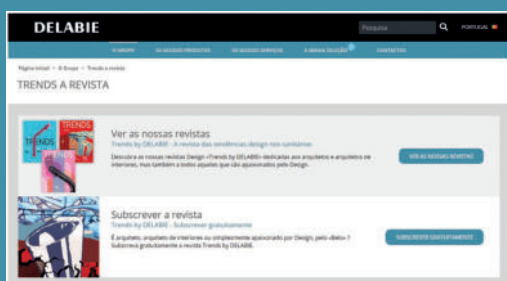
DELABIE

Pesquisa

PORTUGAL

O GRUPO

OS NOSSOS PRODUTOS

OS NOSSOS SERVIÇOS

A MINHA SELEÇÃO

CONTACTOS

Página Inicial > O Grupo > Trends a revista

TRENDS A REVISTA

TRENDS

TRENDS

Ver as nossas revistas

Trends by DELABIE - A revista das tendências design nos sanitários

Descubra as nossas revistas Design «Trends by DELABIE» dedicadas aos arquitetos e arquitetos de interiores, mas também a todos aqueles que são apaixonados pelo Design.

VER AS NOSSAS REVISTAS

Subscrever a revista

Trends by DELABIE - Subscrever gratuitamente

É arquiteto, arquiteto de interiores ou simplesmente apaixonado por Design, pelo «Belo»? Subscreva gratuitamente a revista Trends by DELABIE.

SUBSCREVER GRATUITAMENTE